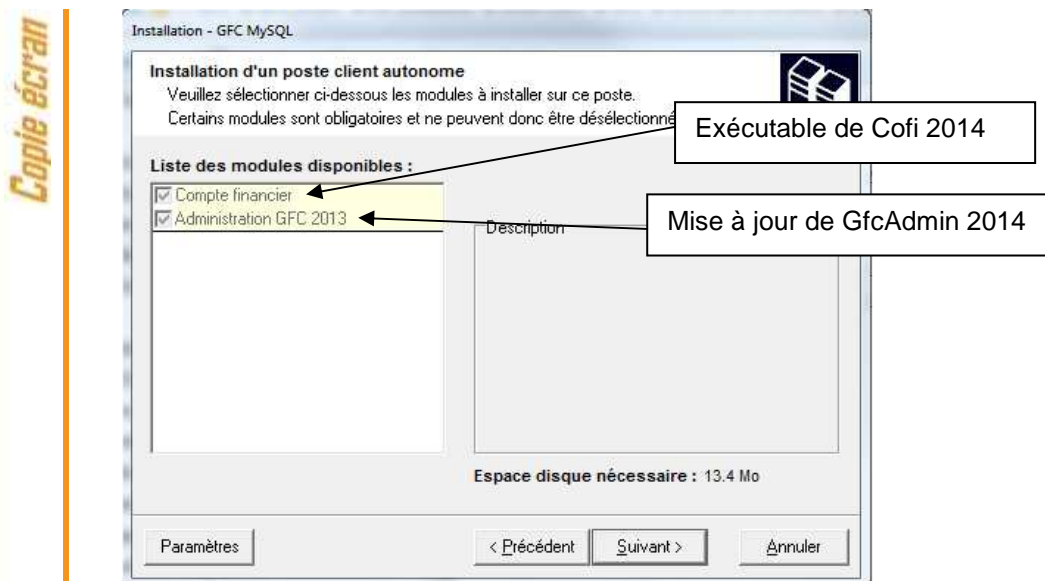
Copie écran

Installation - GFC MySQL

Installation d'un poste client autonome
Veuillez sélectionner ci-dessous les modules à installer sur ce poste.
Certains modules sont obligatoires et ne peuvent donc être désélectionné

Exécutable de Cofi 2014

Liste des modules disponibles :

Compte financier
Administration GFC 2013

Description

Mise à jour de GfcAdmin 2014

Espace disque nécessaire : 13.4 Mo

Paramètres

< Précédent

Suivant >

Annuler